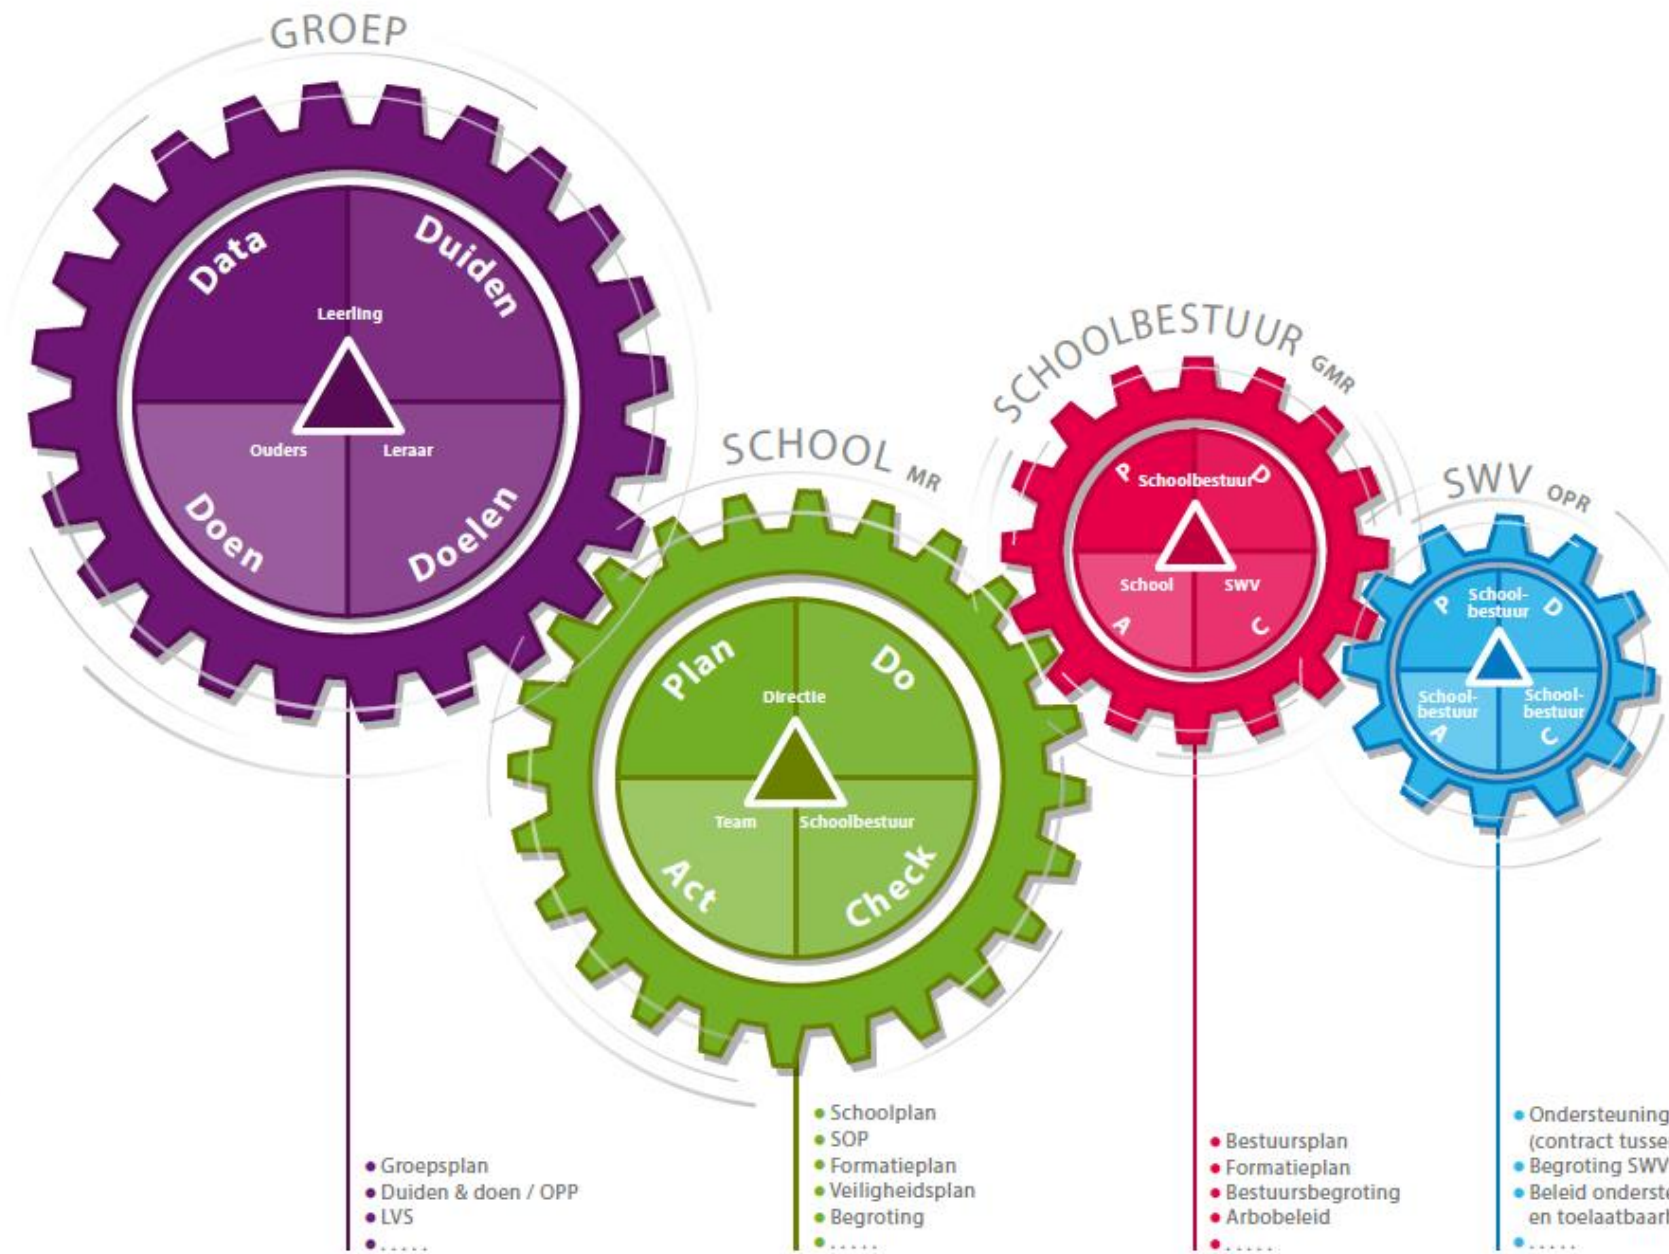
GROEP

Data
Duiden
Leerling
Ouders
Leraar
Doen
Doelen

SCHOOL MR

Plan
Do
Directie
Team
Schoolbestuur
Act
Check

SCHOOLBESTUUR GMR

P
Schoolbestuur
D
School
SWV
A
C

SWV OPR

P
School-bestuur
D
School-bestuur
School-bestuur
A
C

• Groepsplan
• Duiden & doen / OPP
• LVS
• .....

• Schoolplan
• SOP
• Formatieplan
• Veiligheidsplan
• Begroting
• .....

• Bestuursplan
• Formatieplan
• Bestuursbegroting
• Arbobeleid
• .....

• Ondersteuning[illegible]
(contract tusse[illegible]
• Begroting SWV
• Beleid onderst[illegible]
en toelaatbaar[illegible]
• .....